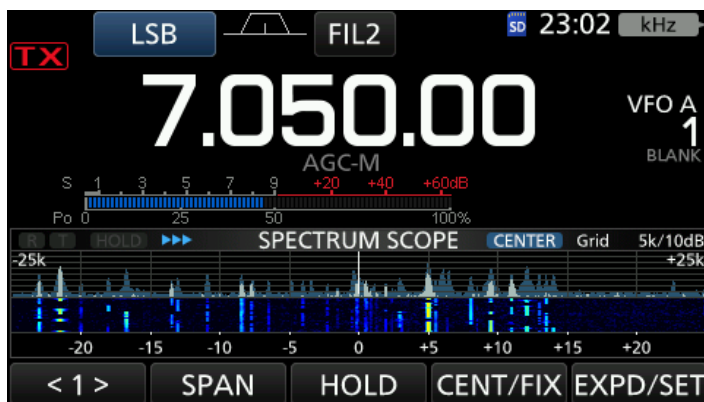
TX LSB FIL2 SD 23:02 kHz

7.050.00

VFO A
1
BLANK

AGC-M

S 1 3 5 7 9 +20 +40 +60dB
Po 0 25 50 100%

R T HOLD ▸▸▸ SPECTRUM SCOPE CENTER Grid 5k/10dB
-25k +25k

-20 -15 -10 -5 0 +5 +10 +15 +20

< 1 > SPAN HOLD CENT/FIX EXPD/SET